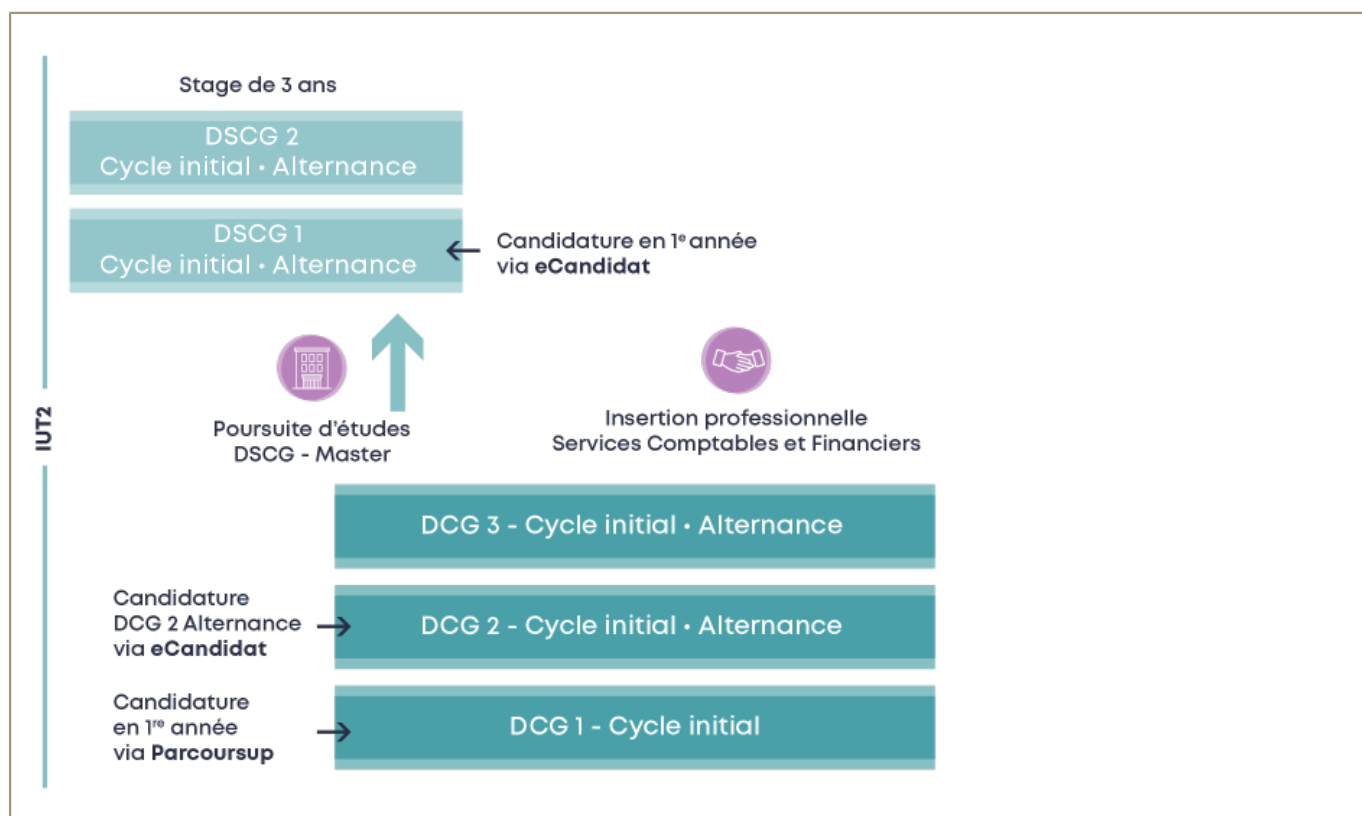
Stage de 3 ans

DSCG 2
Cycle initial • Alternance

DSCG 1
Cycle initial • Alternance

Candidature en 1$^{e}$ année via eCandidat

IUT2

Poursuite d'études
DSCG - Master

Insertion professionnelle
Services Comptables et Financiers

DCG 3 - Cycle initial • Alternance

Candidature
DCG 2 Alternance
via eCandidat

DCG 2 - Cycle initial • Alternance

Candidature
en 1$^{re}$ année
via Parcoursup

DCG 1 - Cycle initial